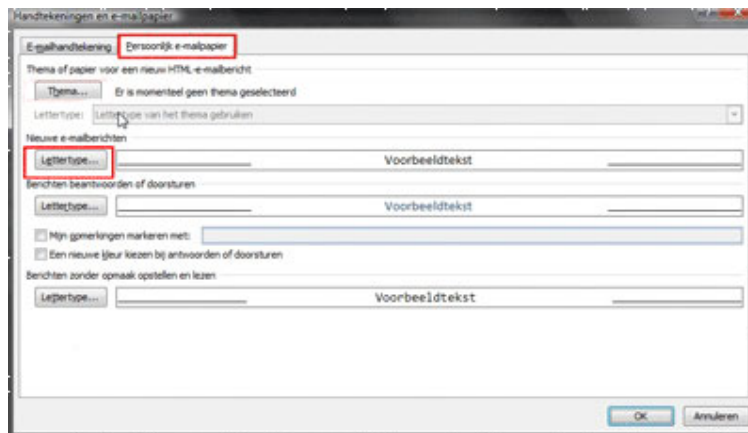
Handtekeningen en e-mailpapier

E-mailhandtekening | Persoonlijk e-mailpapier

Thema of papier voor een nieuw HTML-e-mailbericht

Thema... Er is momenteel geen thema geselecteerd

Lettertype: Lettertype van het thema gebruiken

Nieuwe e-mailberichten

Lettertype... Voorbeeldtekst

Berichten beantwoorden of doorsturen

Lettertype... Voorbeeldtekst

Mijn opmerkingen markeren met:

Een nieuwe kleur kiezen bij antwoorden of doorsturen

Berichten zonder opmaak opstellen en lezen

Lettertype... Voorbeeldtekst

OK Annuleren